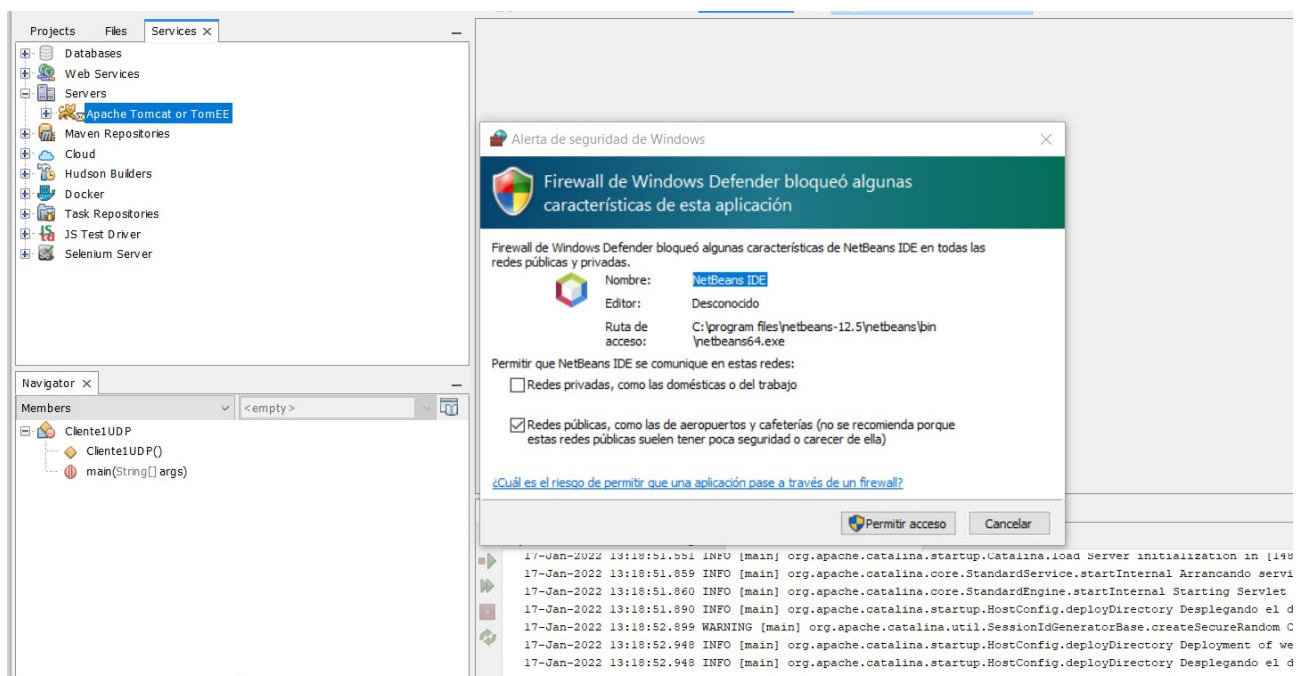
Projects Files Services ×

Databases
Web Services
Servers
Apache Tomcat or TomEE
Maven Repositories
Cloud
Hudson Builders
Docker
Task Repositories
JS Test Driver
Selenium Server

Navigator ×

Members
<empty>

Cliente1UDP
Cliente1UDP()
main(String[] args)

Alerta de seguridad de Windows

Firewall de Windows Defender bloqueó algunas características de esta aplicación

Firewall de Windows Defender bloqueó algunas características de NetBeans IDE en todas las redes públicas y privadas.

Nombre: NetBeans IDE
Editor: Desconocido
Ruta de acceso: C:\program files\netbeans-12.5\netbeans\bin\netbeans64.exe

Permitir que NetBeans IDE se comunique en estas redes:

Redes privadas, como las domésticas o del trabajo

Redes públicas, como las de aeropuertos y cafeterías (no se recomienda porque estas redes públicas suelen tener poca seguridad o carecer de ella)

¿Cuál es el riesgo de permitir que una aplicación pase a través de un firewall?

Permitir acceso Cancelar

17-Jan-2022 13:18:51.551 INFO [main] org.apache.catalina.startup.Catalina.load Server initialization in [148
17-Jan-2022 13:18:51.859 INFO [main] org.apache.catalina.core.StandardService.startInternal Arrancando servi
17-Jan-2022 13:18:51.860 INFO [main] org.apache.catalina.core.StandardEngine.startInternal Starting Servlet
17-Jan-2022 13:18:51.890 INFO [main] org.apache.catalina.startup.HostConfig.deployDirectory Desplegando el d
17-Jan-2022 13:18:52.899 WARNING [main] org.apache.catalina.util.SessionIdGeneratorBase.createSecureRandom C
17-Jan-2022 13:18:52.948 INFO [main] org.apache.catalina.startup.HostConfig.deployDirectory Deployment of we
17-Jan-2022 13:18:52.948 INFO [main] org.apache.catalina.startup.HostConfig.deployDirectory Desplegando el d